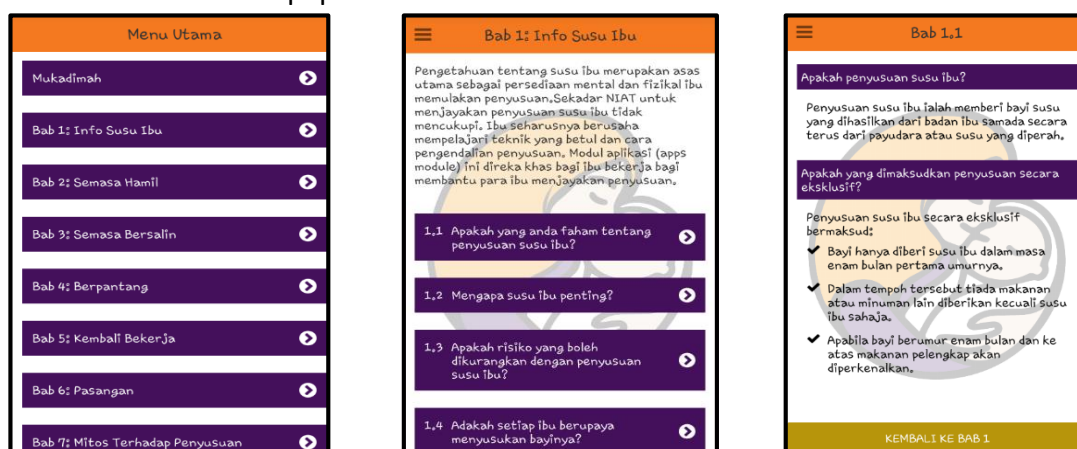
Menu Utama

Mukadimah

Bab 1: Info Susu Ibu

Bab 2: Semasa Hamil

Bab 3: Semasa Bersalin

Bab 4: Berpantang

Bab 5: Kembali Bekerja

Bab 6: Pasangan

Bab 7: Mitos Terhadap Penyusuan

Bab 1: Info Susu Ibu

Pengetahuan tentang susu ibu merupakan asas utama sebagai persediaan mental dan fizikal ibu memulakan penyusuan. Sekadar NIAT untuk menjayakan penyusuan susu ibu tidak mencukupi. Ibu seharusnya berusaha mempelajari teknik yang betul dan cara pengendalian penyusuan. Modul aplikasi (apps module) ini direka khas bagi ibu bekerja bagi membantu para ibu menjayakan penyusuan.

1.1 Apakah yang anda faham tentang penyusuan susu ibu?

1.2 Mengapa susu ibu penting?

1.3 Apakah risiko yang boleh dikurangkan dengan penyusuan susu ibu?

1.4 Adakah setiap ibu berupaya menyusukan bayinya?

Bab 1.1

Apakah penyusuan susu ibu?

Penyusuan susu ibu ialah memberi bayi susu yang dihasilkan dari badan ibu samada secara terus dari payudara atau susu yang diperah.

Apakah yang dimaksudkan penyusuan secara eksklusif?

Penyusuan susu ibu secara eksklusif bermaksud:
✔ Bayi hanya diberi susu ibu dalam masa enam bulan pertama umurnya.
✔ Dalam tempoh tersebut tiada makanan atau minuman lain diberikan kecuali susu ibu sahaja.
✔ Apabila bayi berumur enam bulan dan ke atas makanan pelengkap akan diperkenalkan.

KEMBALI KE BAB 1